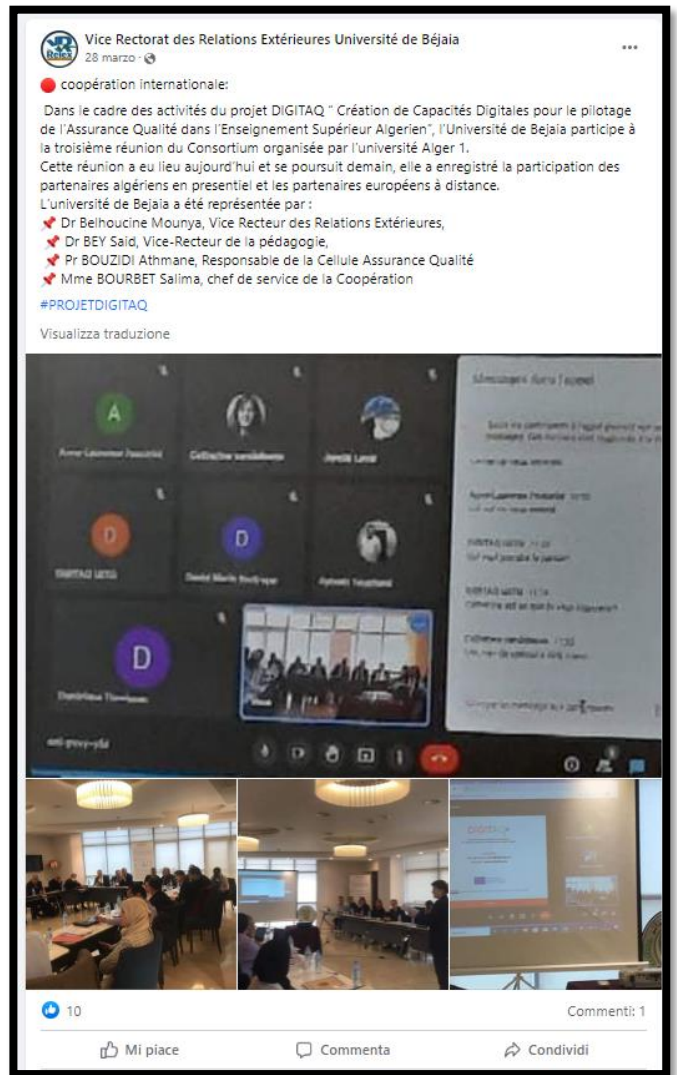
Vice Rectorat des Relations Extérieures Université de Béjaia
28 marzo ·

coopération internationale:

Dans le cadre des activités du projet DIGITAQ " Création de Capacités Digitales pour le pilotage de l'Assurance Qualité dans l'Enseignement Supérieur Algerien", l'Université de Bejaia participe à la troisième réunion du Consortium organisée par l'université Alger 1.
Cette réunion a eu lieu aujourd'hui et se poursuit demain, elle a enregistré la participation des partenaires algériens en presentiel et les partenaires européens à distance.
L'université de Bejaia a été représentée par :
Dr Belhoucine Mounya, Vice Recteur des Relations Extérieures,
Dr BEY Said, Vice-Recteur de la pédagogie,
Pr BOUZIDI Athmane, Responsable de la Cellule Assurance Qualité
Mme BOURBET Salima, chef de service de la Coopération

#PROJETDIGITAQ

Visualizza traduzione

A
D
D
D
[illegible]

10
Commenti: 1
Mi piace
Commenta
Condividi